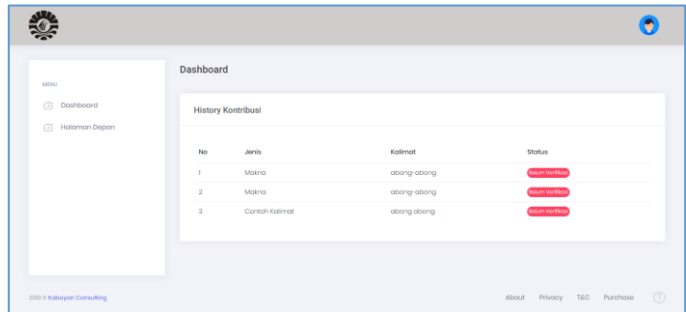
MENU

Dashboard

Halaman Depan

Dashboard

History Kontribusi

| No | Jenis | Kalimat | Status |
|---|---|---|---|
| 1 | Makna | abong-abong | Belum Verifikasi |
| 2 | Makna | abong-abong | Belum Verifikasi |
| 3 | Contoh Kalimat | abong abong | Belum Verifikasi |

2019 © Kobayan Consulting

About Privacy T&C Purchase ?